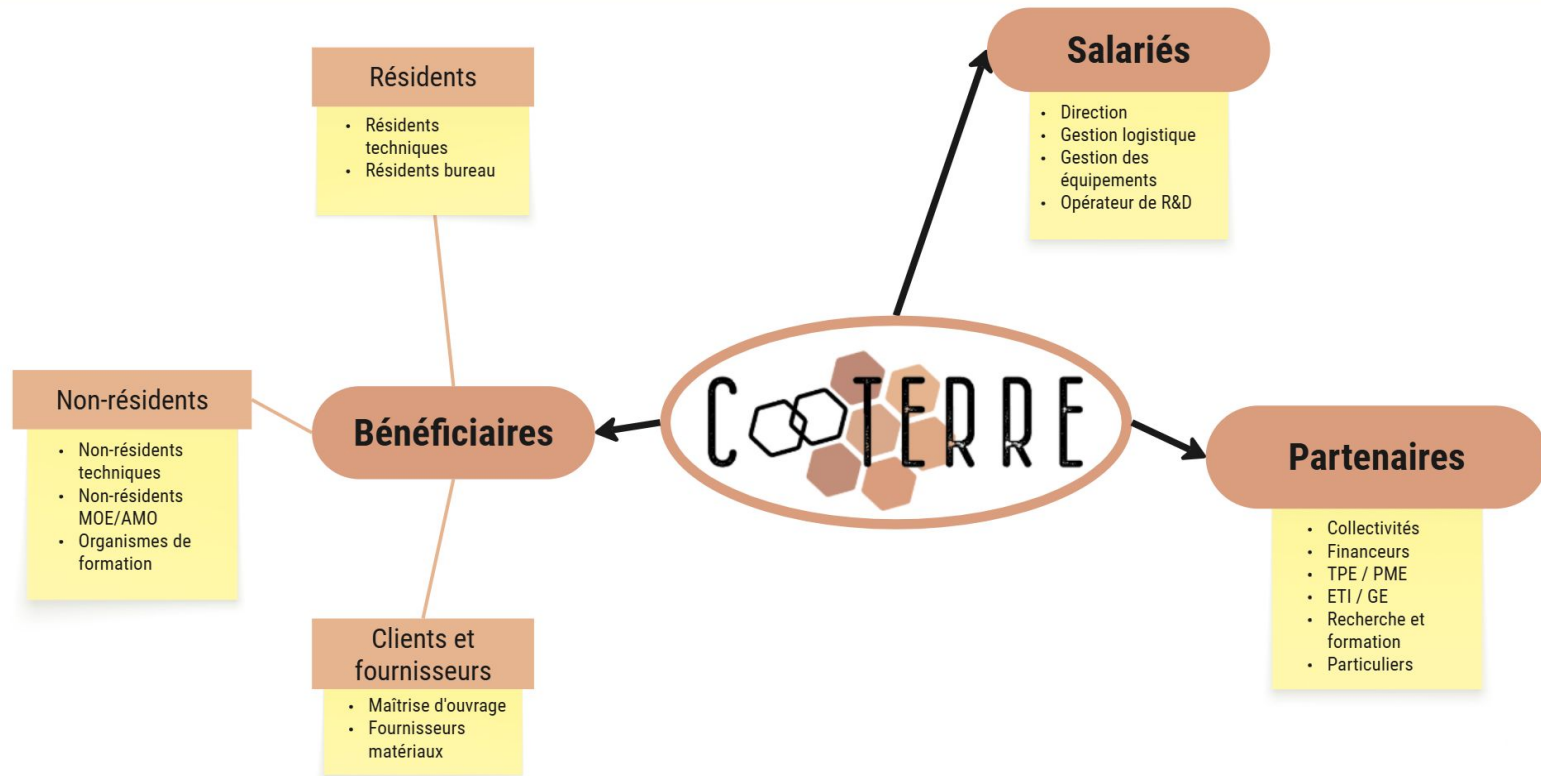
Résidents
- Résidents techniques
- Résidents bureau

Salariés
- Direction
- Gestion logistique
- Gestion des équipements
- Opérateur de R&D

Non-résidents
- Non-résidents techniques
- Non-résidents MOE/AMO
- Organismes de formation

Bénéficiaires

COOTERRE

Partenaires
- Collectivités
- Financeurs
- TPE / PME
- ETI / GE
- Recherche et formation
- Particuliers

Clients et fournisseurs
- Maîtrise d'ouvrage
- Fournisseurs matériaux